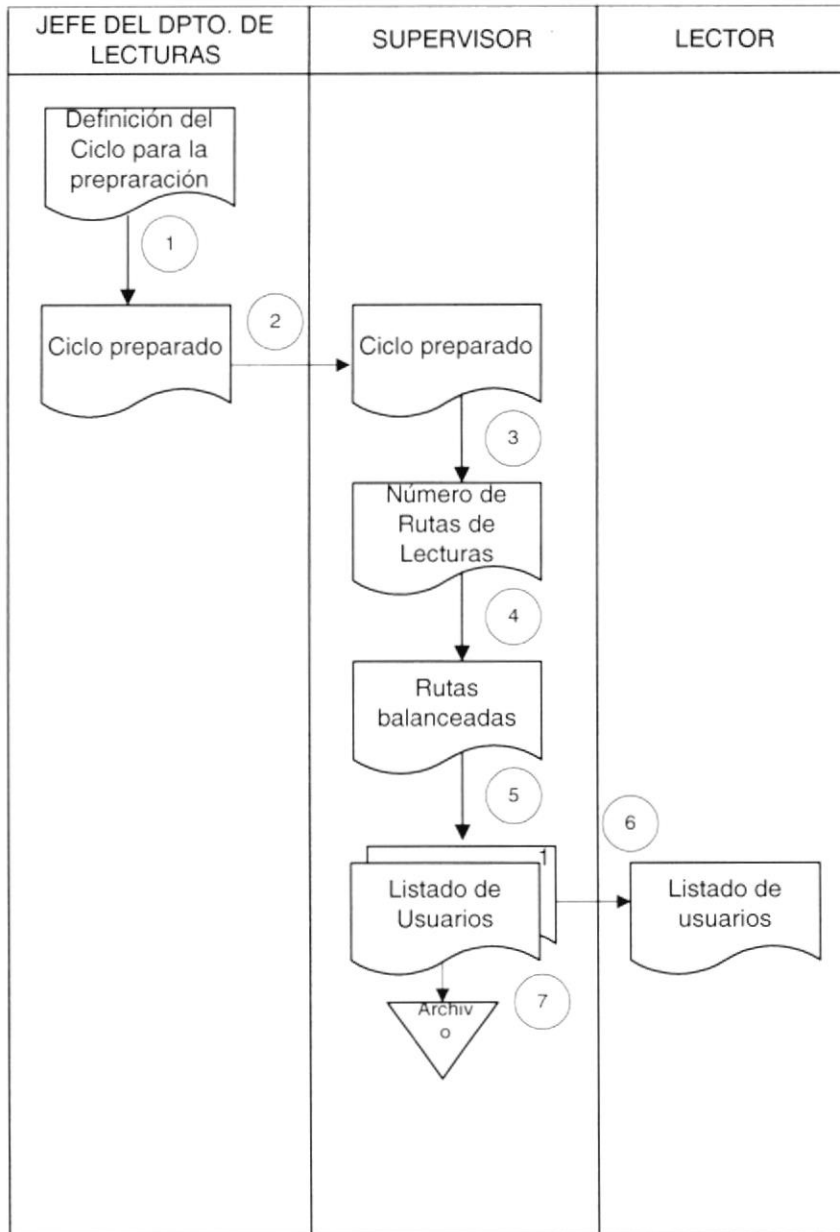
| JEFE DEL DPTO. DE LECTURAS | SUPERVISOR | LECTOR |
|---|---|---|

Definición del Ciclo para la prepraración

1

Ciclo preparado

2

Ciclo preparado

3

Número de Rutas de Lecturas

4

Rutas balanceadas

5

1

Listado de Usuarios

6

Listado de usuarios

Archiv o

7